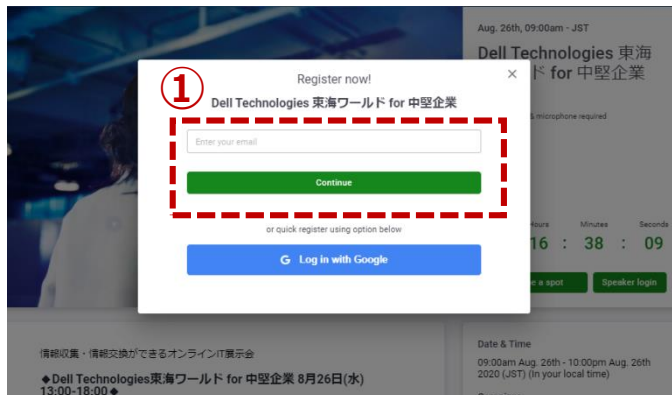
①

Register now!

×

Dell Technologies 東海ワールド for 中堅企業

Enter your email

Continue

or quick register using option below

G Log in with Google

Aug. 26th, 09:00am - JST

Dell Technologies 東海 ド for 中堅企業

& microphone required

Hours Minutes Seconds

16 : 38 : 09

e a spot

Speaker login

Date & Time

09:00am Aug. 26th - 10:00pm Aug. 26th 2020 (JST) (In your local time)

情報収集・情報交換ができるオンラインIT展示会

◆Dell Technologies東海ワールド for 中堅企業 8月26日(水) 13:00-18:00◆